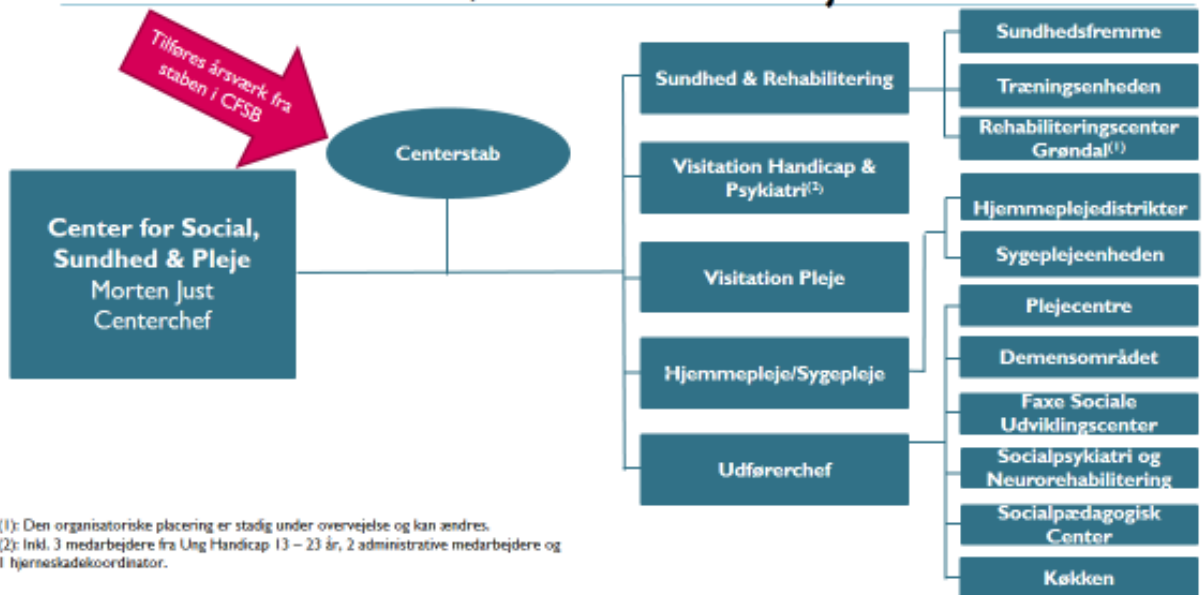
Tilføres årsværk fra staben i CFSB

Centerstab

Center for Social, Sundhed & Pleje
Morten Just
Centerchef

Sundhed & Rehabilitering

Visitation Handicap & Psykiatri$^{(2)}$

Visitation Pleje

Hjemmepleje/Sygepleje

Udførerchef

Sundhedsfremme

Træningsenheden

Rehabiliteringscenter Grøndal$^{(1)}$

Hjemmeplejedistrikter

Sygeplejeenheden

Plejecentre

Demensområdet

Faxe Sociale Udviklingscenter

Socialpsykiatri og Neurorehabilitering

Socialpædagogisk Center

Køkken

(1): Den organisatoriske placering er stadig under overvejelse og kan ændres.
(2): Inkl. 3 medarbejdere fra Ung Handicap 13 – 23 år, 2 administrative medarbejdere og 1 hjerneskadekoordinator.